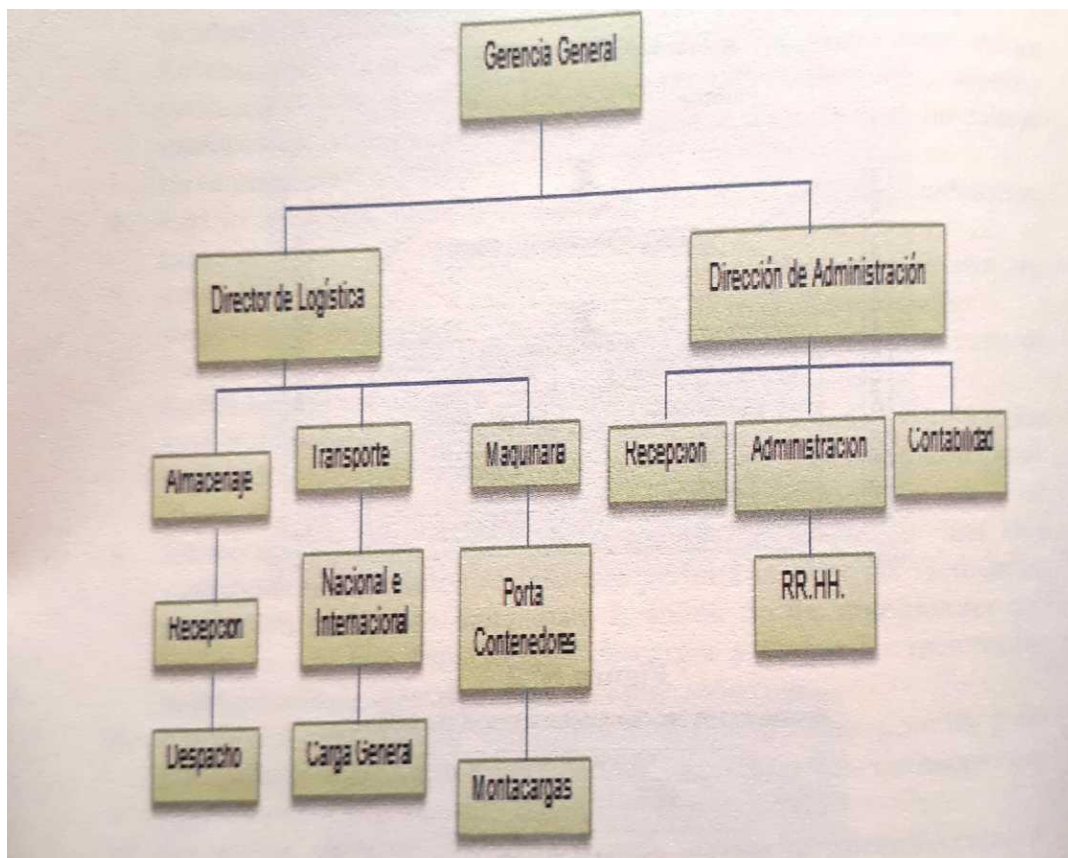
Gerencia General

Director de Logística

Dirección de Administración

Almacenaje

Transporte

Maquinaria

Recepcion

Administracion

Contabilidad

Recepcion

Nacional e Internacional

Porta Contenedores

RR.HH.

Despacho

Carga General

Montacargas